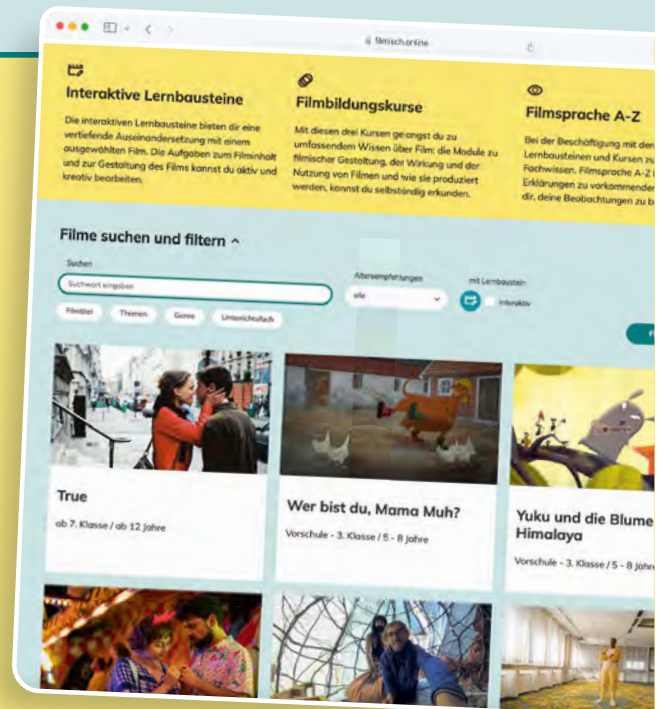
filmisch.online

Interaktive Lernbausteine

Die interaktiven Lernbausteine bieten dir eine vertiefende Auseinandersetzung mit einem ausgewählten Film. Die Aufgaben zum Filminhalt und zur Gestaltung des Films kannst du aktiv und kreativ bearbeiten.

Filmbildungskurse

Mit diesen drei Kursen geangst du zu umfassendem Wissen über Film: die Module zu filmischer Gestaltung, der Wirkung und der Nutzung von Filmen und wie sie produziert werden, kannst du selbständig erkunden.

Filmsprache A-Z

Bei der Beschäftigung mit den Lernbausteinen und Kursen zu Fachwissen. Filmsprache A-Z Erklärungen zu vorkommender dir, deine Beobachtungen zu b

Filme suchen und filtern ^

Suchen

Suchwort eingeben

Altersempfehlungen

alle

mit Lernbaustein

interaktiv

Filmtitel

Themen

Genre

Unterrichtsfach

True

ab 7. Klasse / ab 12 Jahre

Wer bist du, Mama Muh?

Vorschule - 3. Klasse / 5 - 8 Jahre

Yuku und die Blume Himalaya

Vorschule - 3. Klasse / 5 - 8 Jahr